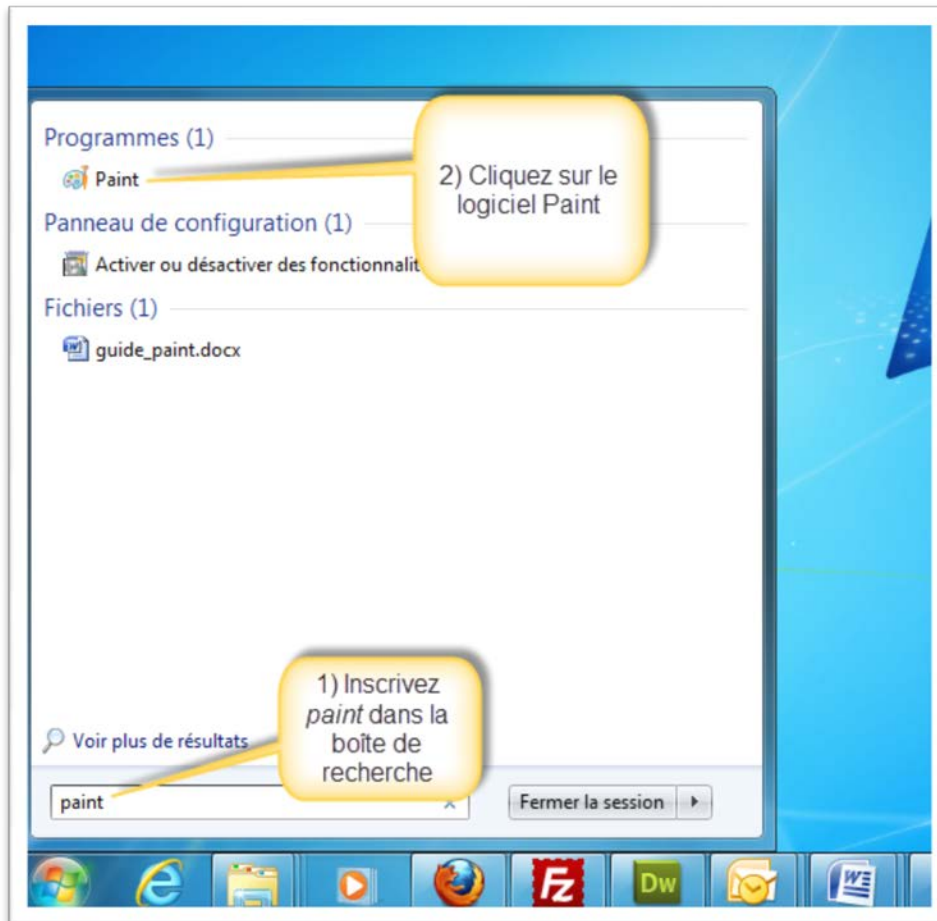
Programmes (1)

Paint

2) Cliquez sur le logiciel Paint

Panneau de configuration (1)

Activer ou désactiver des fonctionnalit

Fichiers (1)

guide_paint.docx

1) Inscrivez *paint* dans la boîte de recherche

Voir plus de résultats

paint

Fermer la session

Dw